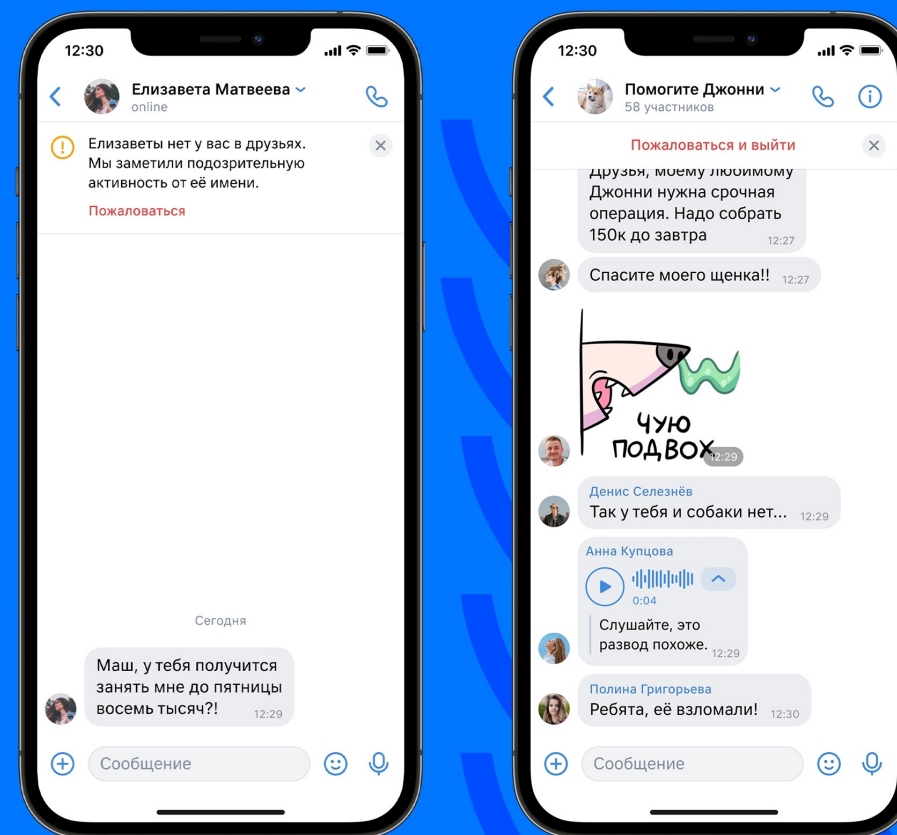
12:30

Елизавета Матвеева
online

Елизаветы нет у вас в друзьях. Мы заметили подозрительную активность от её имени.

Пожаловаться

Сегодня

Маш, у тебя получится занять мне до пятницы восемь тысяч?! 12:29

Сообщение

12:30

Помогите Джонни
58 участников

Пожаловаться и выйти

Друзья, моему любимому Джонни нужна срочная операция. Надо собрать 150к до завтра 12:27

Спасите моего щенка!! 12:27

ЧУЮ ПОДВОХ 12:29

Денис Селезнёв
Так у тебя и собаки нет... 12:29

Анна Купцова
0:04
Слушайте, это развод похоже. 12:29

Полина Григорьева
Ребята, её взломали! 12:30

Сообщение